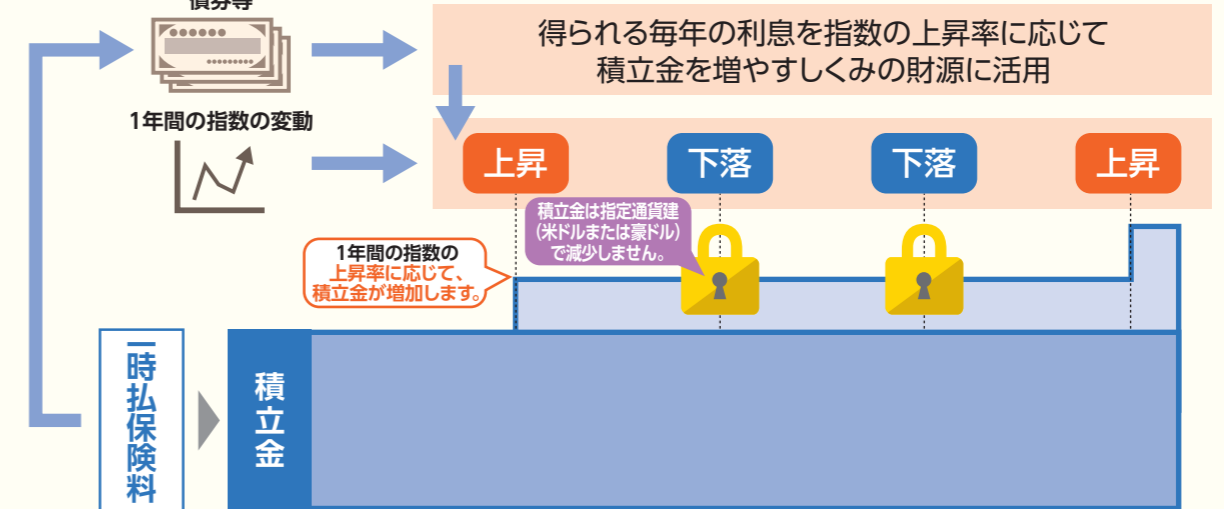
債券等

得られる毎年の利息を指数の上昇率に応じて
積立金を増やすしくみの財源に活用

1年間の指数の変動

上昇

下落

下落

上昇

積立金は指定通貨建
(米ドルまたは豪ドル)
で減少しません。

1年間の指数の
上昇率に応じて、
積立金が増加します。

一時払保険料

積立金